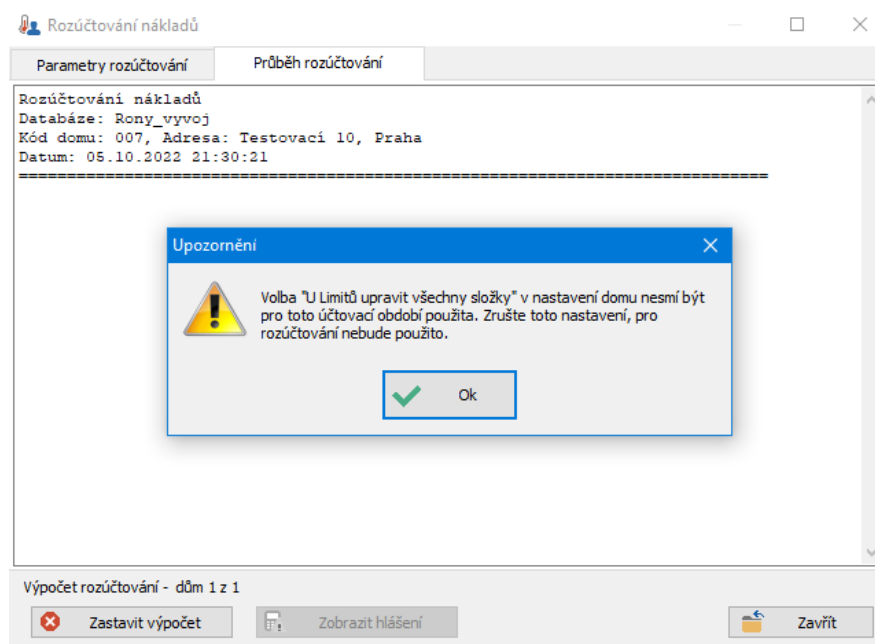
Rozúčtování nákladů

Parametry rozúčtování | Průběh rozúčtování

Rozúčtování nákladů
Databáze: Rony_vyvoj
Kód domu: 007, Adresa: Testovací 10, Praha
Datum: 05.10.2022 21:30:21
================================================================================

Upozornění

Volba "U Limitů upravit všechny složky" v nastavení domu nesmí být pro toto účtovací období použita. Zrušte toto nastavení, pro rozúčtování nebude použito.

Ok

Výpočet rozúčtování - dům 1 z 1

Zastavit výpočet

Zobrazit hlášení

Zavřít